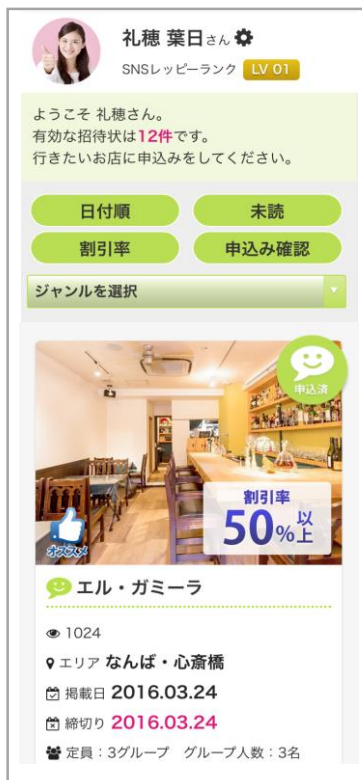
礼穂 葉日さん
SNSレッピーランク LV 01

ようこそ 礼穂さん。
有効な招待状は12件です。
行きたいお店に申込みをしてください。

日付順
未読
割引率
申込み確認

ジャンルを選択

申込済

割引率
50%以上

オススメ

エル・ガミーラ

1024
エリア なんば・心斎橋
掲載日 2016.03.24
締切り 2016.03.24
定員：3グループ　グループ人数：3名